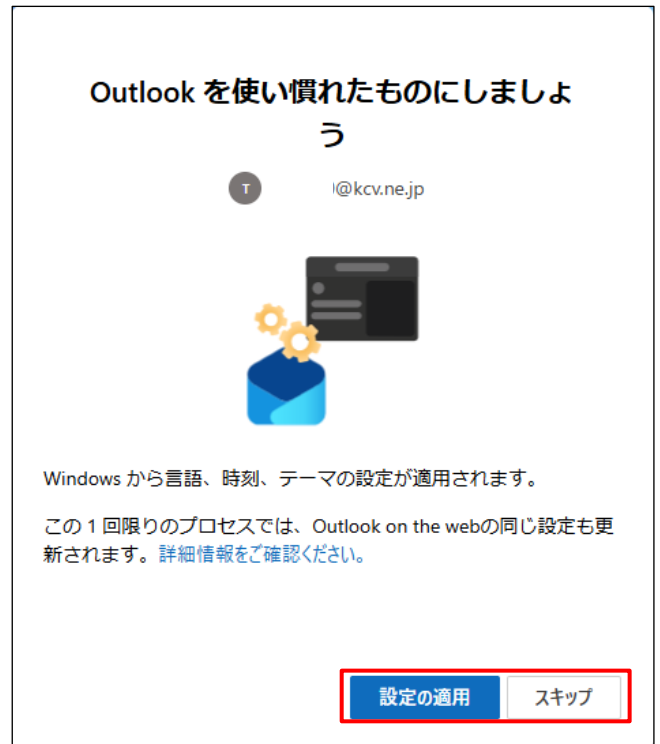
Outlook を使い慣れたものにしましょう

T

)@kcv.ne.jp

Windows から言語、時刻、テーマの設定が適用されます。

この 1 回限りのプロセスでは、Outlook on the webの同じ設定も更新されます。詳細情報をご確認ください。

設定の適用

スキップ